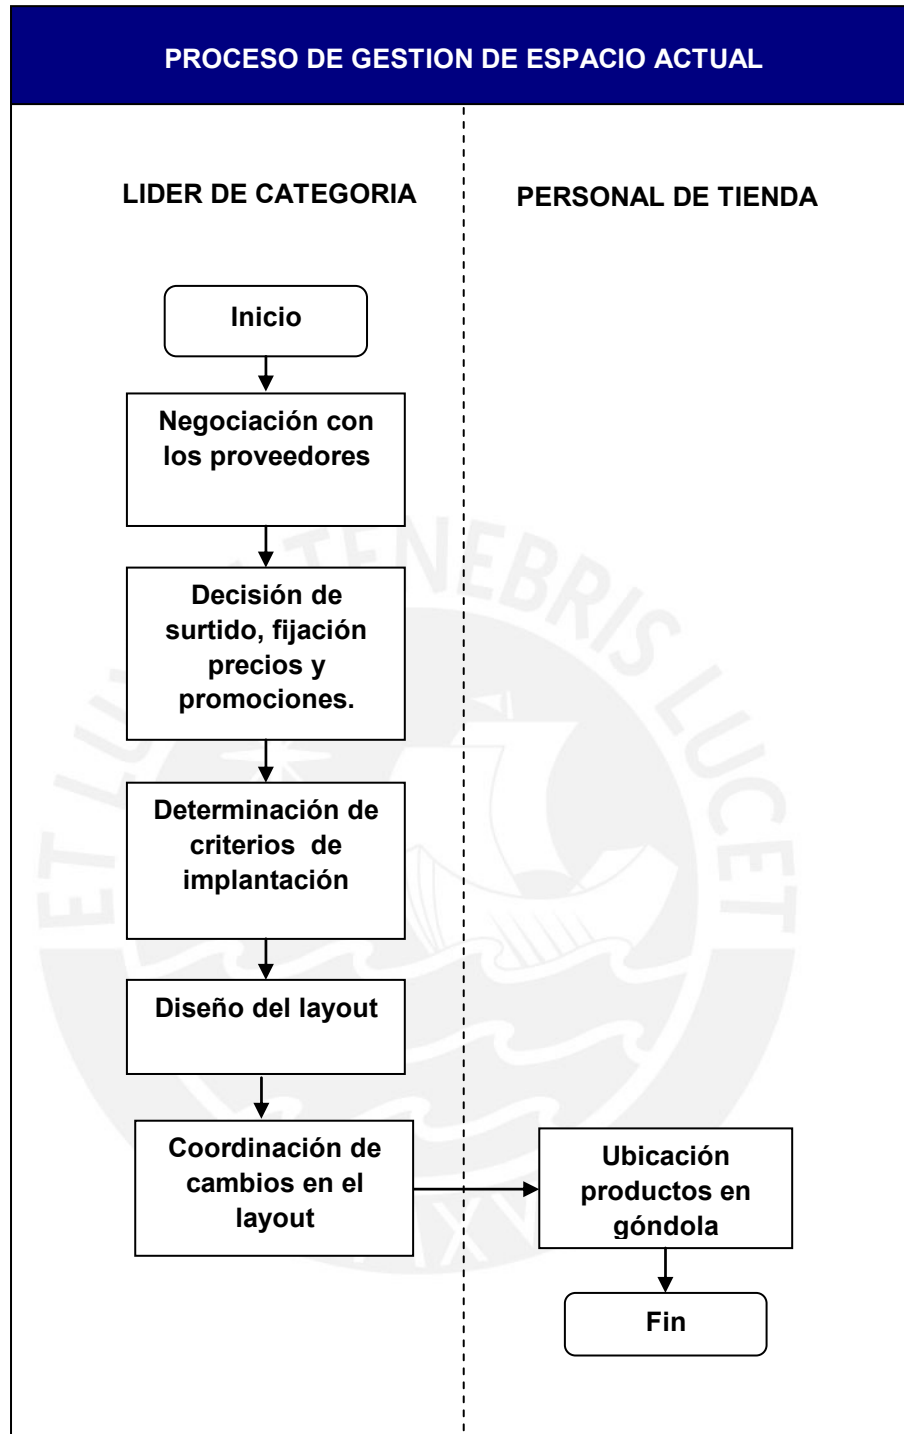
PROCESO DE GESTION DE ESPACIO ACTUAL

LIDER DE CATEGORIA

PERSONAL DE TIENDA

Inicio

Negociación con los proveedores

Decisión de surtido, fijación precios y promociones.

Determinación de criterios de implantación

Diseño del layout

Coordinación de cambios en el layout

Ubicación productos en góndola

Fin

ET LUX IN TENEBRIS LUCET